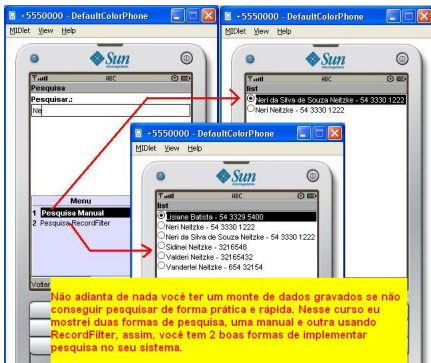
+5550000 - DefaultColorPhone
MIDlet View Help
Sun
ABC
Pesquisa
Pesquisar.:
Ne
Menu
1 Pesquisa Manual
2 Pesquisa RecordFilter
Voltar

+5550000 - DefaultColorPhone
MIDlet View Help
Sun
ABC
list
Neri da Silva de Souza Neitzke - 54 3330 1222
Neri Neitzke - 54 3330 1222

+5550000 - DefaultColorPhone
MIDlet View Help
Sun
ABC
list
Lisiane Batista - 54 3329 5400
Neri Neitzke - 54 3330 1222
Neri da Silva de Souza Neitzke - 54 3330 1222
Sidinei Neitzke - 3216548
Valderi Neitzke - 32165432
Vanderlei Neitzke - 654 32154

Não adianta de nada você ter um monte de dados gravados se não conseguir pesquisar de forma prática e rápida. Nesse curso eu mostrei duas formas de pesquisa, uma manual e outra usando RecordFilter, assim, você tem 2 boas formas de implementar pesquisa no seu sistema.